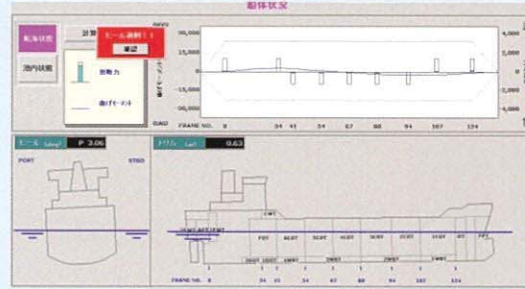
船体状況

航海状態

港内状態

計算

ヒール過剰！！

確認

剪断力

曲げモーメント

30,000

15,000

0

-15,000

-30,000

4,000

2,000

0

-2,000

-4,000

FRAME NO.

0

34

41

54

67

80

94

107

124

ヒール

P 3.06

PORT

STBD

トリム

0.63

CWT

FPT

4LWT

3LWT

2LWT

1LWT

FRAME NO.

0

34

41

54

67

80

94

107

124